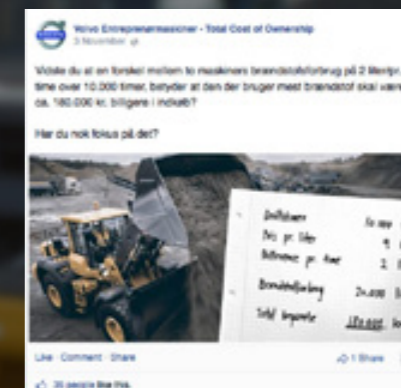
Volvo Entreprenørmaskiner - Total Cost of Ownership
3 November ·

Vidste du at en forskel mellem to maskiners brændstofforbrug på 2 liter pr. time over 10.000 timer, betyder at den der bruger mest brændstof skal være ca. 180.000 kr. billigere i indkøb?

Har du nok fokus på det?

Driftstimer
Pris pr. liter
Difference pr. time
Brændstofforbrug
Total besparelse

10.000
9
2
20.000
180.000

Like · Comment · Share
1 Share
30 people like this.